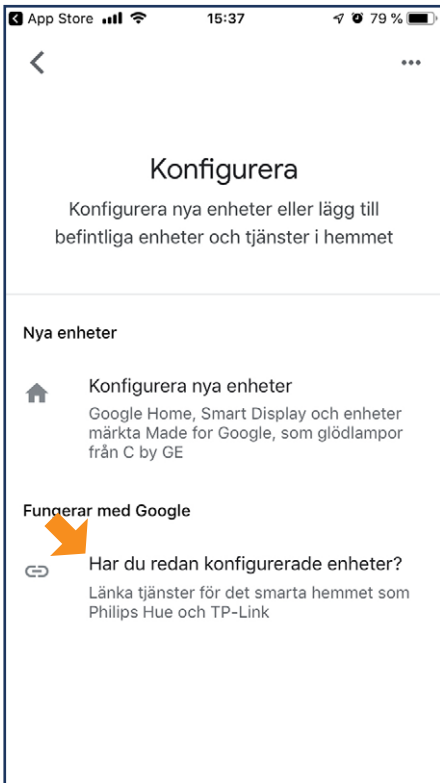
App Store 15:37 79 %

Konfigurera

Konfigurera nya enheter eller lägg till befintliga enheter och tjänster i hemmet

Nya enheter

Konfigurera nya enheter
Google Home, Smart Display och enheter märkta Made for Google, som glödlampor från C by GE

Fungerar med Google

Har du redan konfigurerade enheter?
Länka tjänster för det smarta hemmet som Philips Hue och TP-Link